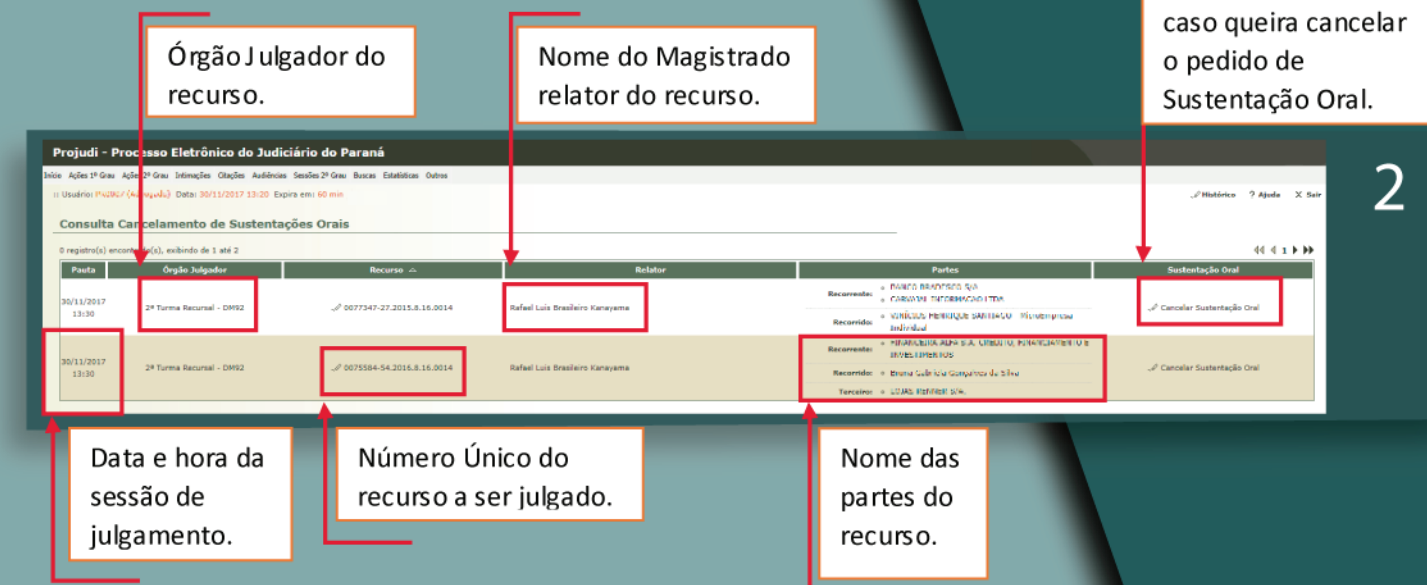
Órgão Julgador do recurso.

Nome do Magistrado relator do recurso.

caso queira cancelar o pedido de Sustentação Oral.

2

Projudi - Processo Eletrônico do Judiciário do Paraná

Início Ações 1º Grau Ações 2º Grau Intimações Citações Audiências Sessões 2º Grau Buscas Estatísticas Outros

:: Usuário: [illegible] Data: 30/11/2017 13:20 Expira em: 60 min

Histórico ? Ajuda X Sair

Consulta Cancelamento de Sustentações Orais

0 registro(s) encontrado(s), exibindo de 1 até 2

1

| Pauta | Órgão Julgador | Recurso | Relator | Partes | Sustentação Oral |
|---|---|---|---|---|---|
| 30/11/2017 13:30 | 2ª Turma Recursal - DM92 | 0077347-27.2015.8.16.0014 | Rafael Luis Brasileiro Kanayama | Recorrente: BANCO BRADESCO S/A; CARVALHO INFORMACAO LTDA. Recorrido: VINICIUS HENRIQUE SANTIAGO - Microempresa Individual | Cancelar Sustentação Oral |
| 30/11/2017 13:30 | 2ª Turma Recursal - DM92 | 0075584-54.2016.8.16.0014 | Rafael Luis Brasileiro Kanayama | Recorrente: FINANCEIRA ALFA S.A. CREDITO, FINANCIAMENTO E INVESTIMENTOS Recorrido: Bruna Gabriela Gimpaiva da Silva Terceiro: LOJAS RENNER S/A. | Cancelar Sustentação Oral |

Data e hora da sessão de julgamento.

Número Único do recurso a ser julgado.

Nome das partes do recurso.